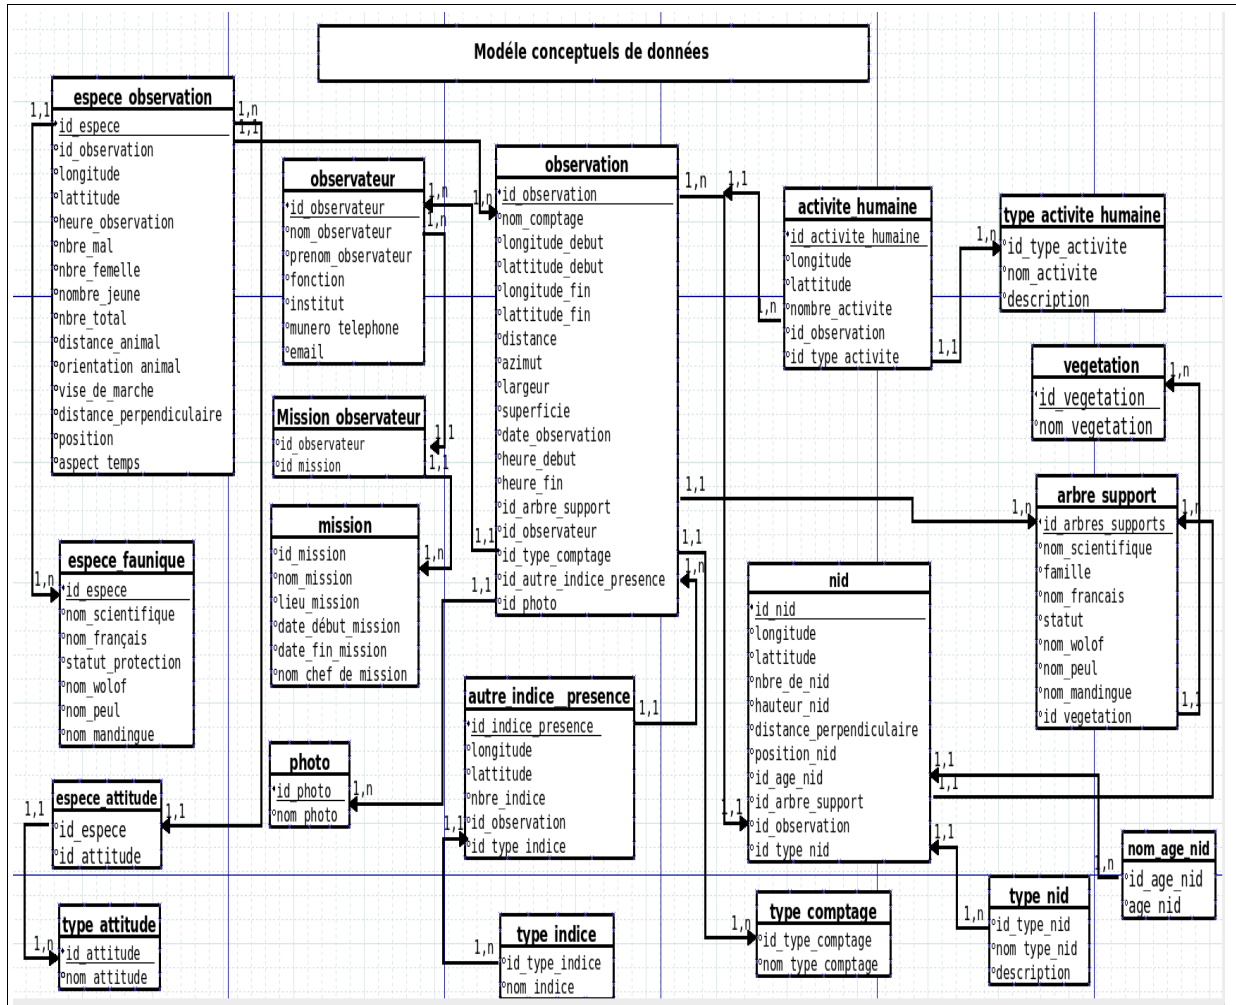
Modéle conceptuels de données

espece observation
id_espece
id_observation
longitude
lattitude
heure_observation
nbre_mal
nbre_femelle
nombre_jeune
nbre_total
distance_animal
orientation_animal
vise_de_marche
distance_perpendiculaire
position
aspect_temps

1,1
1,n
1,1

observateur
id_observateur
nom_observateur
prenom_observateur
fonction
institut
munero_telephone
email

1,n
1,n

observation
id_observation
nom_comptage
longitude_debut
lattitude_debut
longitude_fin
lattitude_fin
distance
azimut
largeur
superficie
date_observation
heure_debut
heure_fin
id_arbre_support
id_observateur
id_type_comptage
id_autre_indice_presence
id_photo

1,n
1,1
1,1
1,1
1,1
1,n

activite humaine
id_activite_humaine
longitude
lattitude
nombre_activite
id_observation
id_type_activite

1,n
1,1

type activite humaine
id_type_activite
nom_activite
description

1,n

vegetation
id_vegetation
nom_vegetation

1,n

Mission observateur
id_observateur
id_mission

1,1
1,1

mission
id_mission
nom_mission
lieu_mission
date_début_mission
date_fin_mission
nom_chef_de_mission

1,n

arbre support
id_arbres_supports
nom_scientifique
famille
nom_francais
statut
nom_wolof
nom_peul
nom_mandingue
id_vegetation

1,n
1,n
1,1

espece faunique
id_espece
nom_scientifique
nom_français
statut_protection
nom_wolof
nom_peul
nom_mandingue

1,n

nid
id_nid
longitude
lattitude
nbre_de_nid
hauteur_nid
distance_perpendiculaire
position_nid
id_age_nid
id_arbre_support
id_observation
id_type_nid

1,1
1,1
1,1
1,1

autre indice _presence
id_indice_presence
longitude
lattitude
nbre_indice
id_observation
id_type_indice

1,1
1,1

photo
id_photo
nom_photo

1,n

espece_attitude
id_espece
id_attitude

1,1
1,1

nom_age_nid
id_age_nid
age_nid

1,n

type nid
id_type_nid
nom_type_nid
description

1,n

type comptage
id_type_comptage
nom_type_comptage

1,n

type indice
id_type_indice
nom_indice

1,n

type attitude
id_attitude
nom_attitude

1,n